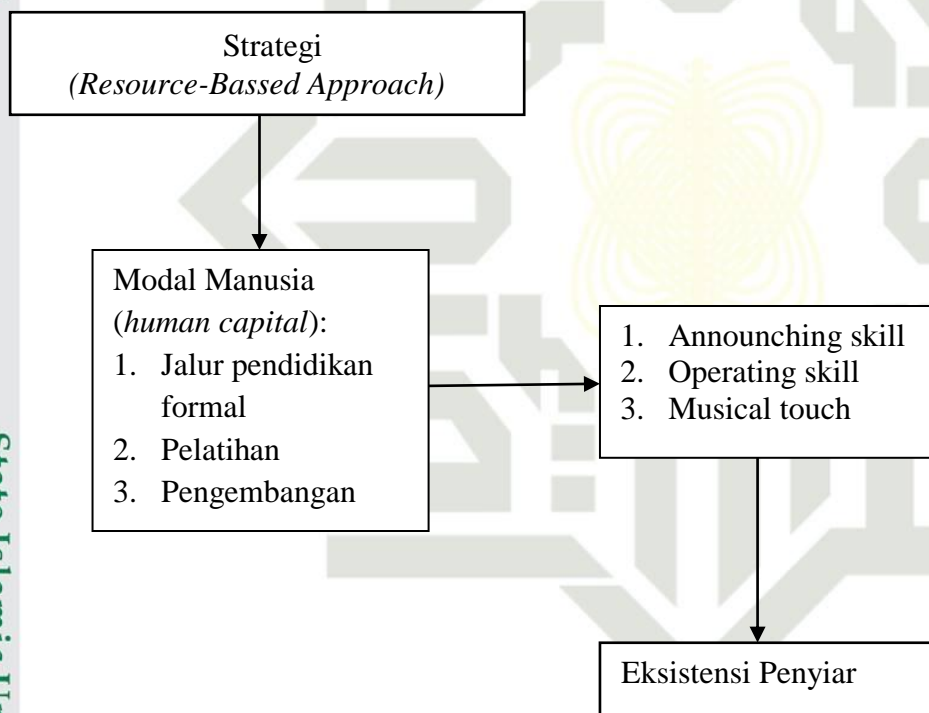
Strategi
*(Resource-Bassed Approach)*

Modal Manusia (*human capital*):
1. Jalur pendidikan formal
2. Pelatihan
3. Pengembangan

1. Announching skill
2. Operating skill
3. Musical touch

Eksistensi Penyiar

State Islamic U